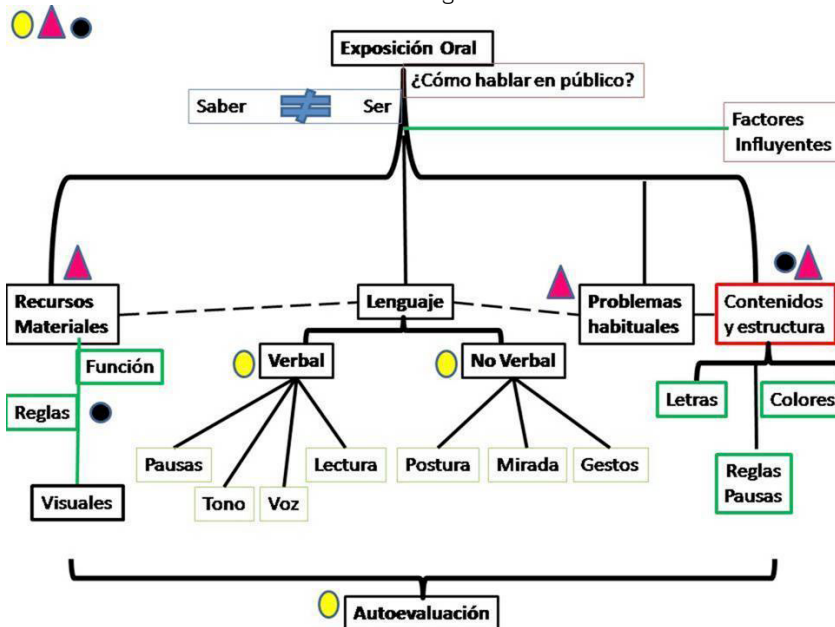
Exposición Oral

¿Cómo hablar en público?

Saber ≠ Ser

Factores Influyentes

Recursos Materiales

Lenguaje

Problemas habituales

Contenidos y estructura

Función

Reglas

Visuales

Verbal

No Verbal

Pausas

Tono

Voz

Lectura

Postura

Mirada

Gestos

Letras

Colores

Reglas Pausas

Autoevaluación